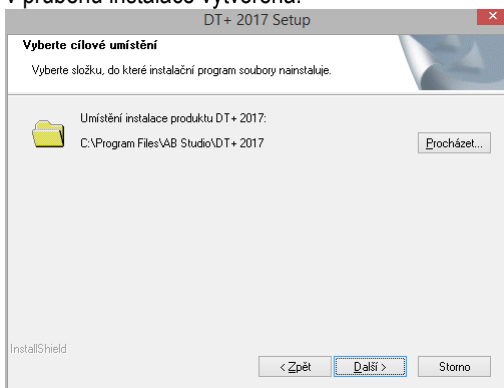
v průběhu instalace vytvořena.

DT+ 2017 Setup

Vyberte cílové umístění

Vyberte složku, do které instalační program soubory nainstaluje.

Umístění instalace produktu DT+ 2017:

C:\Program Files\AB Studio\DT+ 2017

Procházet...

InstallShield

< Zpět

Další >

Storno